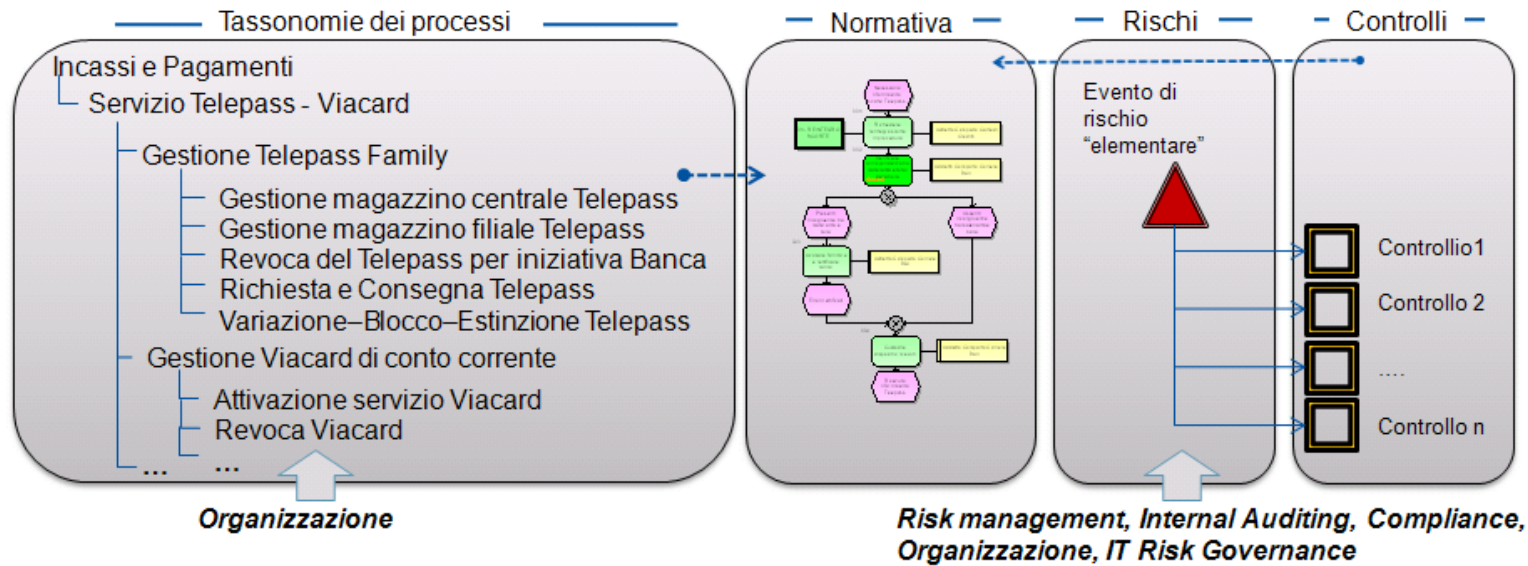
Tassonomie dei processi

Incassi e Pagamenti
Servizio Telepass - Viacard
Gestione Telepass Family
Gestione magazzino centrale Telepass
Gestione magazzino filiale Telepass
Revoca del Telepass per iniziativa Banca
Richiesta e Consegna Telepass
Variazione–Blocco–Estinzione Telepass
Gestione Viacard di conto corrente
Attivazione servizio Viacard
Revoca Viacard
...
...

Organizzazione

Normativa

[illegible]

Rischi

Evento di rischio "elementare"

Controlli

Controllio1
Controllo 2
....
Controllo n

Risk management, Internal Auditing, Compliance, Organizzazione, IT Risk Governance